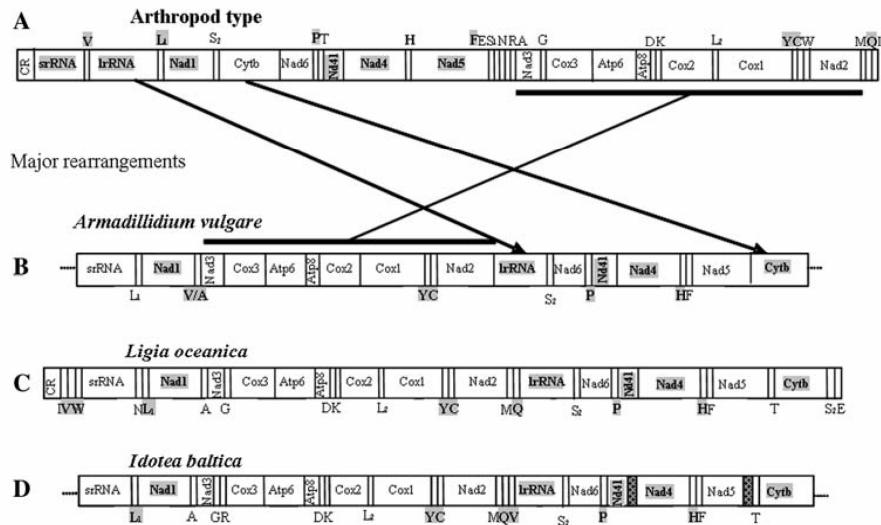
A Arthropod type

V L₁ S₂ PT H FES₁NRA G DK L₂ YCW MQI

CR srRNA lrRNA Nad1 Cytb Nad6 Nd41 Nad4 Nad5 Nad3 Cox3 Atp6 Atp8 Cox2 Cox1 Nad2

Major rearrangements

Armadillidium vulgare

B srRNA Nad1 Nad3 Cox3 Atp6 Atp8 Cox2 Cox1 Nad2 lrRNA Nad6 Nd41 Nad4 Nad5 Cytb

L₁ V/A YC S₂ P HF

Ligia oceanica

C CR srRNA Nad1 Nad3 Cox3 Atp6 Atp8 Cox2 Cox1 Nad2 lrRNA Nad6 Nd41 Nad4 Nad5 Cytb

IVW NL₁ A G DK L₂ YC MQ S₂ P HF T S₁E

Idotea baltica

D srRNA Nad1 Nad3 Cox3 Atp6 Atp8 Cox2 Cox1 Nad2 lrRNA Nad6 Nd41 Nad4 Nad5 Cytb

L₁ A GR DK L₂ YC MQV S₂ P HF T